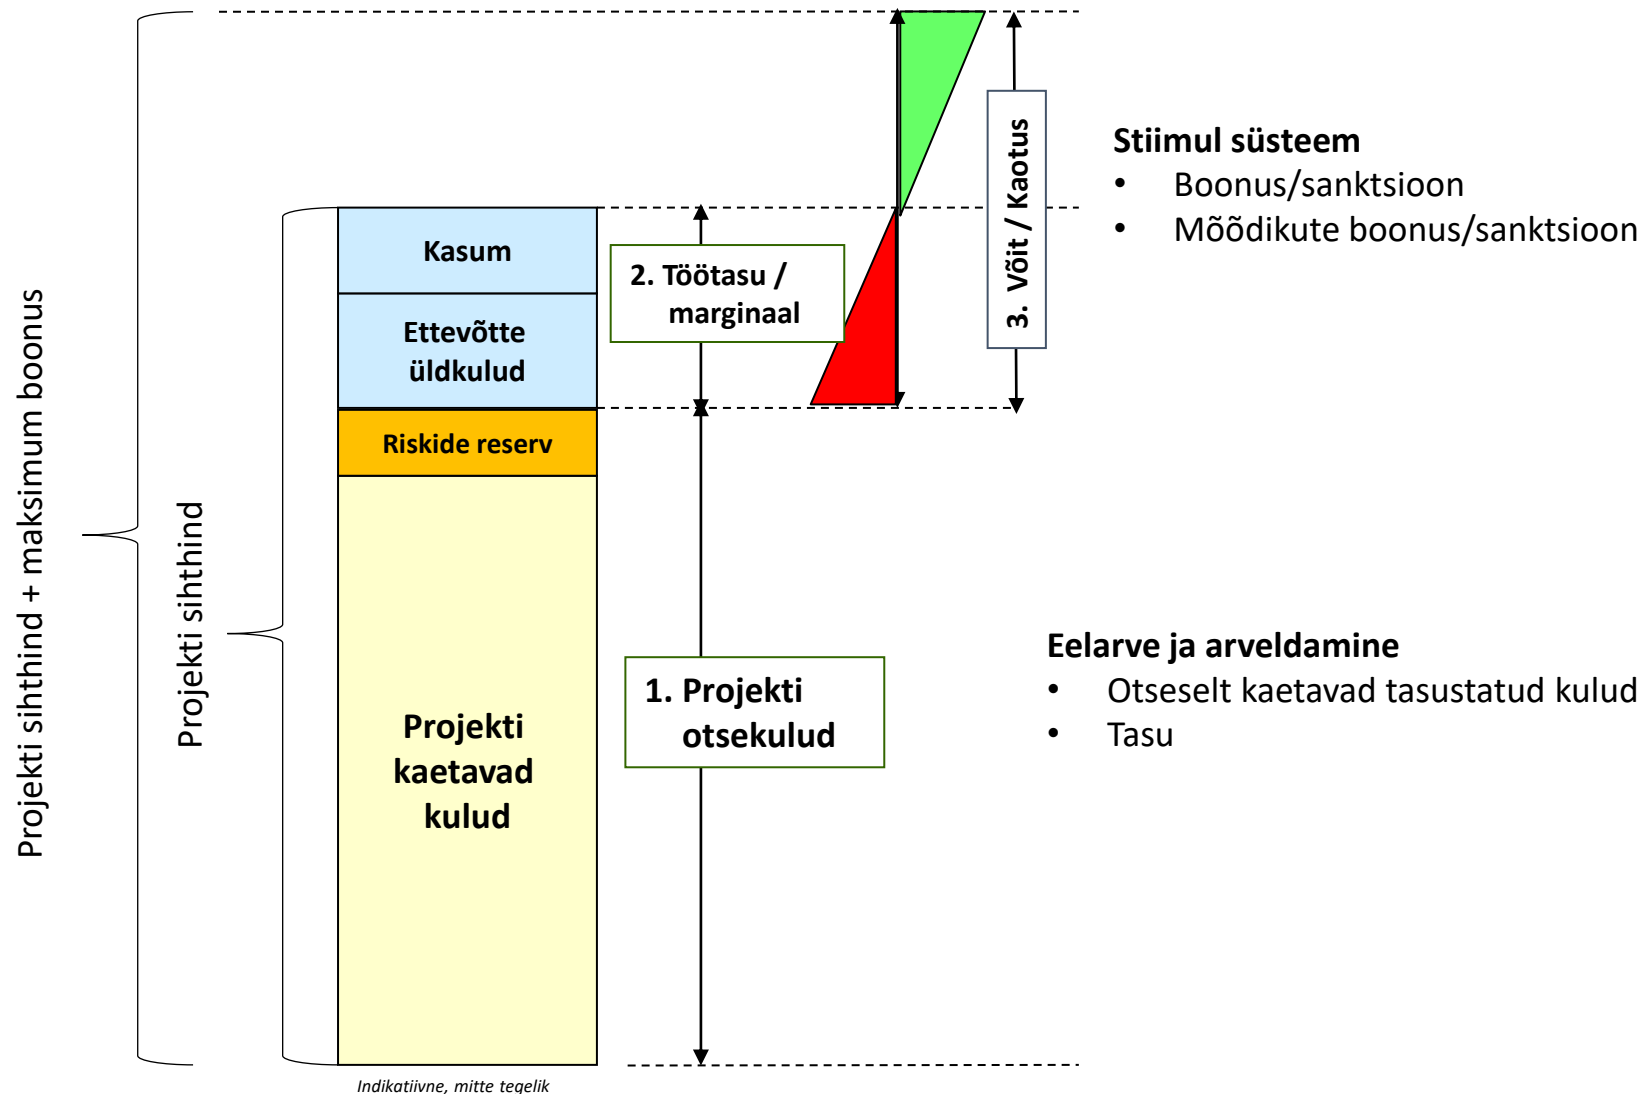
Projekti sihthind + maksimum boonus

Projekti sihthind

Kasum

Ettevõtte üldkulud

Riskide reserv

Projekti kaetavad kulud

2. Töötasu / marginaal

1. Projekti otsekulud

3. Võit / Kaotus

Stiimul süsteem
• Boonus/sanktsioon
• Mõõdikute boonus/sanktsioon

Eelarve ja arveldamine
• Otseselt kaetavad tasustatud kulud
• Tasu

Indikatiivne, mitte tegelik